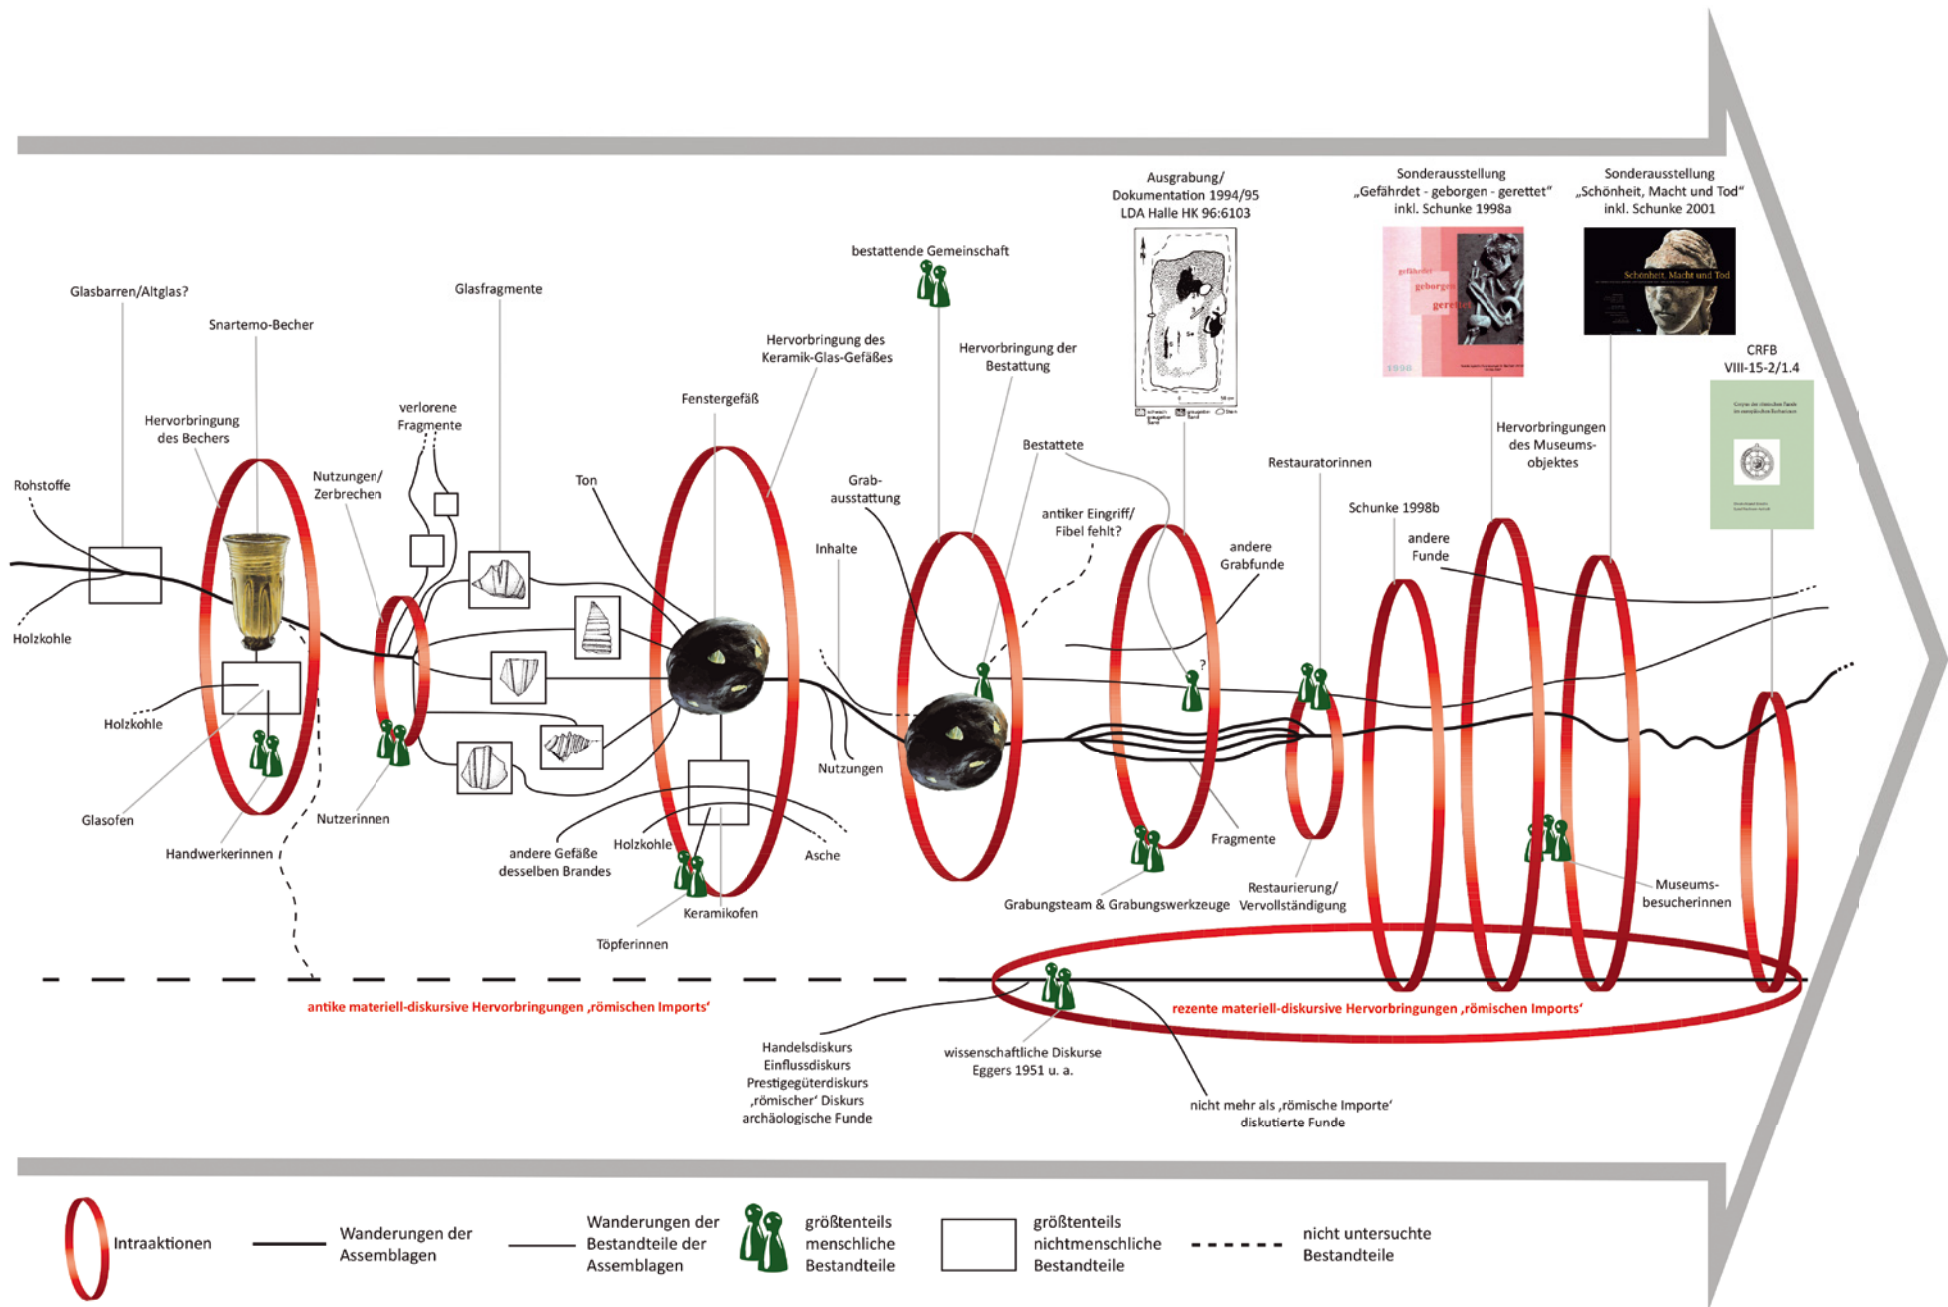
Glasbarren/Altglas?

Snartemo-Becher

Glasfragmente

Hervorbringung des Bechers

verlorene Fragmente

Rohstoffe

Nutzungen/ Zerbrechen

Holzkohle

Holzkohle

Glasofen

Handwerkerinnen

Nutzerinnen

Ton

Fenstergefäß

Hervorbringung des Keramik-Glas-Gefäßes

bestattende Gemeinschaft

Hervorbringung der Bestattung

Grab-ausstattung

Inhalte

Nutzungen

andere Gefäße desselben Brandes

Holzkohle

Asche

Keramikofen

Töpferinnen

Ausgrabung/ Dokumentation 1994/95 LDA Halle HK 96:6103

Bestattete

antiker Eingriff/ Fibel fehlt?

andere Grabfunde

Fragmente

Grabungsteam & Grabungswerkzeuge

Restauratorinnen

Restaurierung/ Vervollständigung

Sonderausstellung „Gefährdet - geborgen - gerettet“ inkl. Schunke 1998a

gefährdet geborgen gerettet

1998

Schunke 1998b

andere Funde

Hervorbringungen des Museums-objektes

Sonderausstellung „Schönheit, Macht und Tod“ inkl. Schunke 2001

Schönheit, Macht und Tod

CRFB VIII-15-2/1.4

Museums-besucherinnen

antike materiell-diskursive Hervorbringungen ‚römischen Imports‘

rezente materiell-diskursive Hervorbringungen ‚römischen Imports‘

Handelsdiskurs
Einflussdiskurs
Prestigegüterdiskurs
‚römischer‘ Diskurs
archäologische Funde

wissenschaftliche Diskurse Eggers 1951 u. a.

nicht mehr als ‚römische Importe‘ diskutierte Funde

Intraaktionen

Wanderungen der Assemblagen

Wanderungen der Bestandteile der Assemblagen

größtenteils menschliche Bestandteile

größtenteils nichtmenschliche Bestandteile

nicht untersuchte Bestandteile